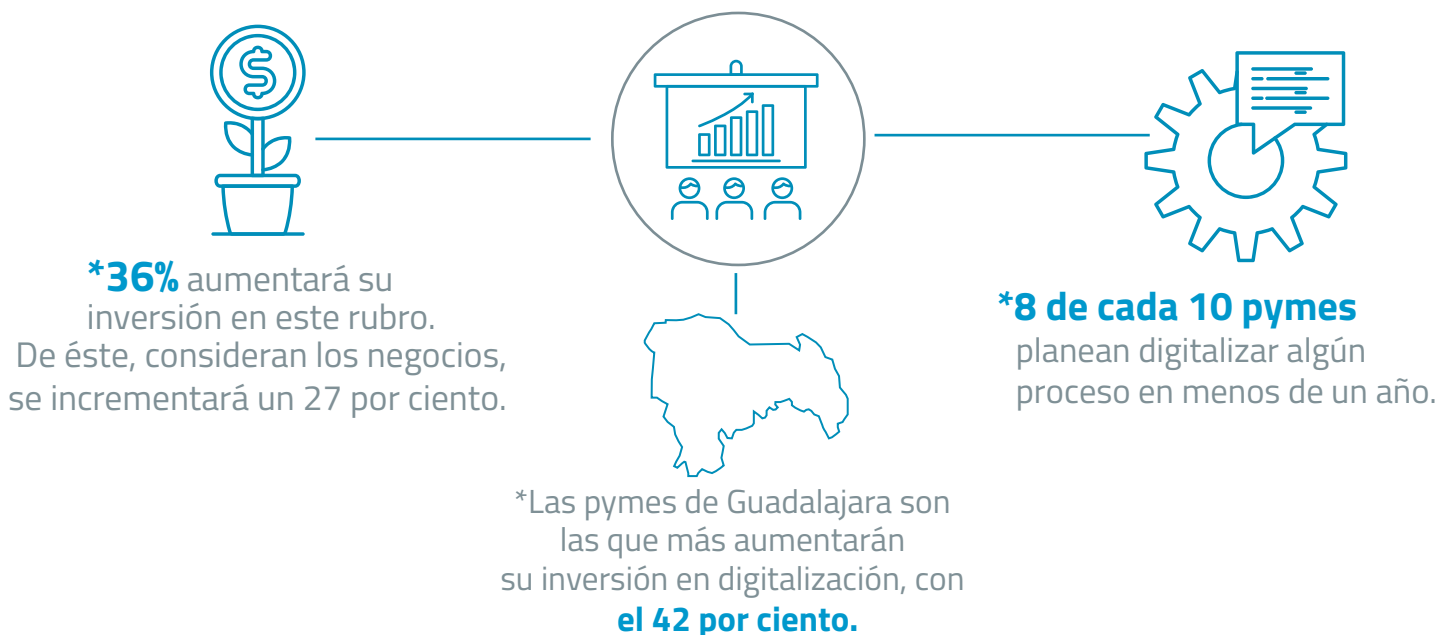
*36% aumentará su inversión en este rubro. De éste, consideran los negocios, se incrementará un 27 por ciento.

*8 de cada 10 pymes planean digitalizar algún proceso en menos de un año.

*Las pymes de Guadalajara son las que más aumentarán su inversión en digitalización, con el 42 por ciento.